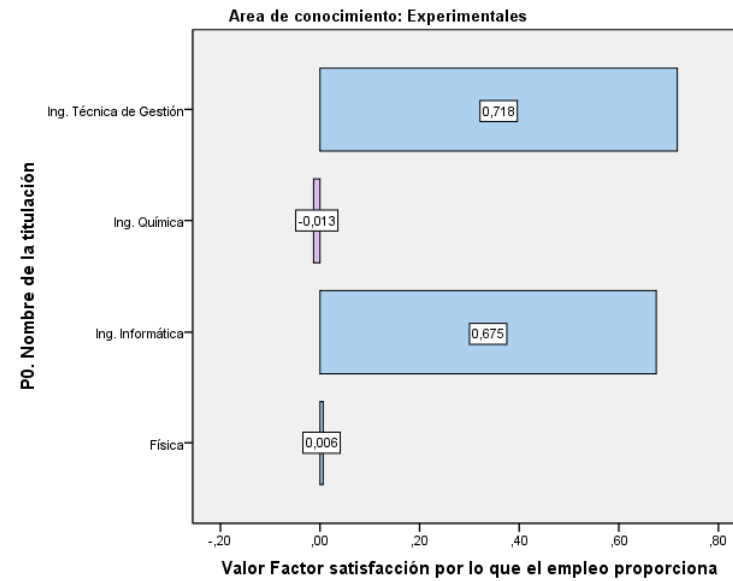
Area de conocimiento: Experimentales

P0. Nombre de la titulación

Ing. Técnica de Gestión
0,718
Ing. Química
-0,013
Ing. Informática
0,675
Física
0,006

-,20
,00
,20
,40
,60
,80

Valor Factor satisfacción por lo que el empleo proporciona